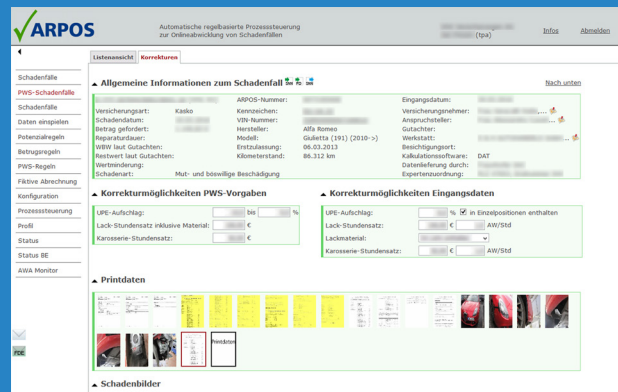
ARPOS

Automatische regelbasierte Prozesssteuerung zur Onlineabwicklung von Schadenfällen

(tpa)

Infos

Abmelden

Listenansicht

Korrekturen

Schadenfälle

PWS-Schadenfälle

Schadenfälle

Daten einspielen

Potenzialregeln

Betrugsregeln

PWS-Regeln

Fiktive Abrechnung

Konfiguration

Prozesssteuerung

Profil

Status

Status BE

AWA Monitor

Allgemeine Informationen zum Schadenfall

Nach unten

ARPOS-Nummer:

Eingangsdatum:

Versicherungsart: Kasko

Kennzeichen:

Versicherungsnehmer:

Schadendatum:

VIN-Nummer:

Anspruchsteller:

Betrag gefordert:

Hersteller: Alfa Romeo

Gutachter:

Reparaturdauer:

Modell: Giulietta (191) (2010->)

Werkstatt:

WBW laut Gutachten:

Erstzulassung: 06.03.2013

Besichtigungsort:

Restwert laut Gutachten:

Kilometerstand: 86.312 km

Kalkulationssoftware: DAT

Wertminderung:

Datenlieferung durch:

Schadenart: Mut- und böswillige Beschädigung

Expertenzuordnung:

Korrekturmöglichkeiten PWS-Vorgaben

UPE-Aufschlag: bis %

Lack-Stundensatz inklusive Material: €

Karosserie-Stundensatz: €

Korrekturmöglichkeiten Eingangsdaten

UPE-Aufschlag: % in Einzelpositionen enthalten

Lack-Stundensatz: € AW/Std

Lackmaterial:

Karosserie-Stundensatz: € AW/Std

Printdaten

Printdaten

Schadenbilder